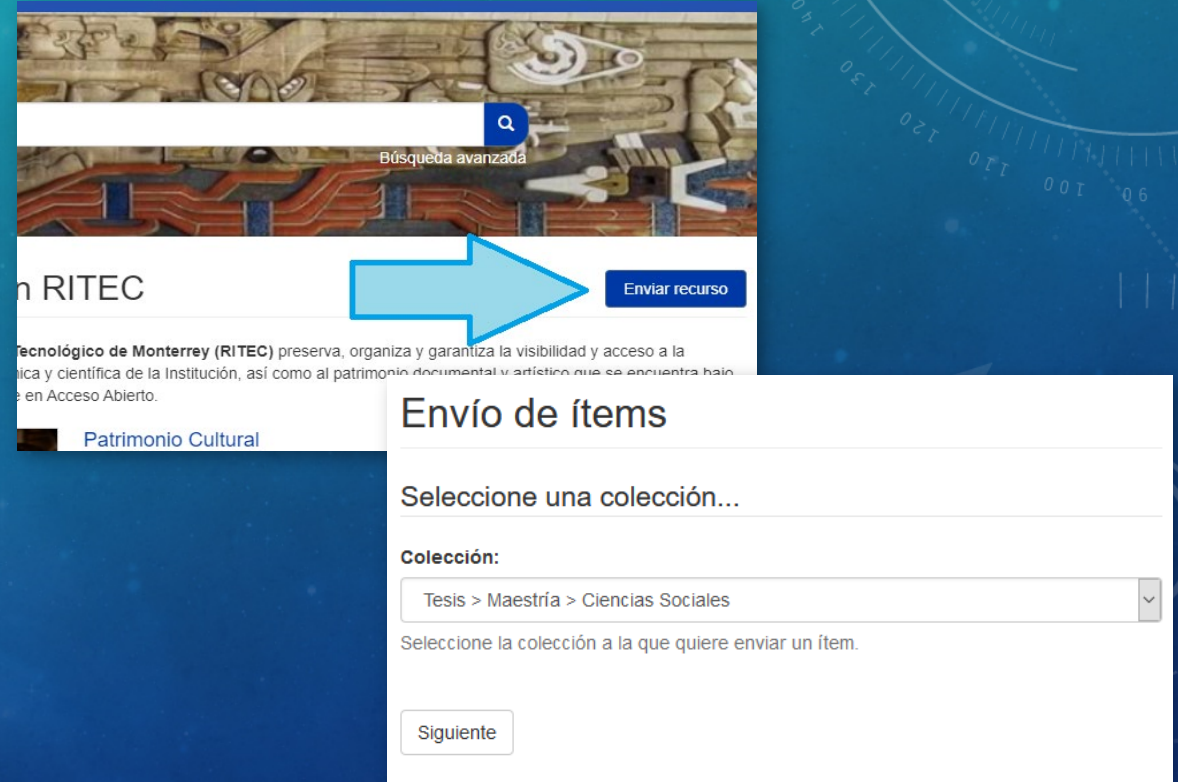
Búsqueda avanzada

n RITEC

Enviar recurso

Tecnológico de Monterrey (RITEC) preserva, organiza y garantiza la visibilidad y acceso a la nica y científica de la Institución, así como al patrimonio documental y artístico que se encuentra bajo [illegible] e en Acceso Abierto.

Patrimonio Cultural

Envío de ítems

Seleccione una colección...

Colección:

Tesis > Maestría > Ciencias Sociales

Seleccione la colección a la que quiere enviar un ítem.

Siguiente

140 130 120 110 100 90